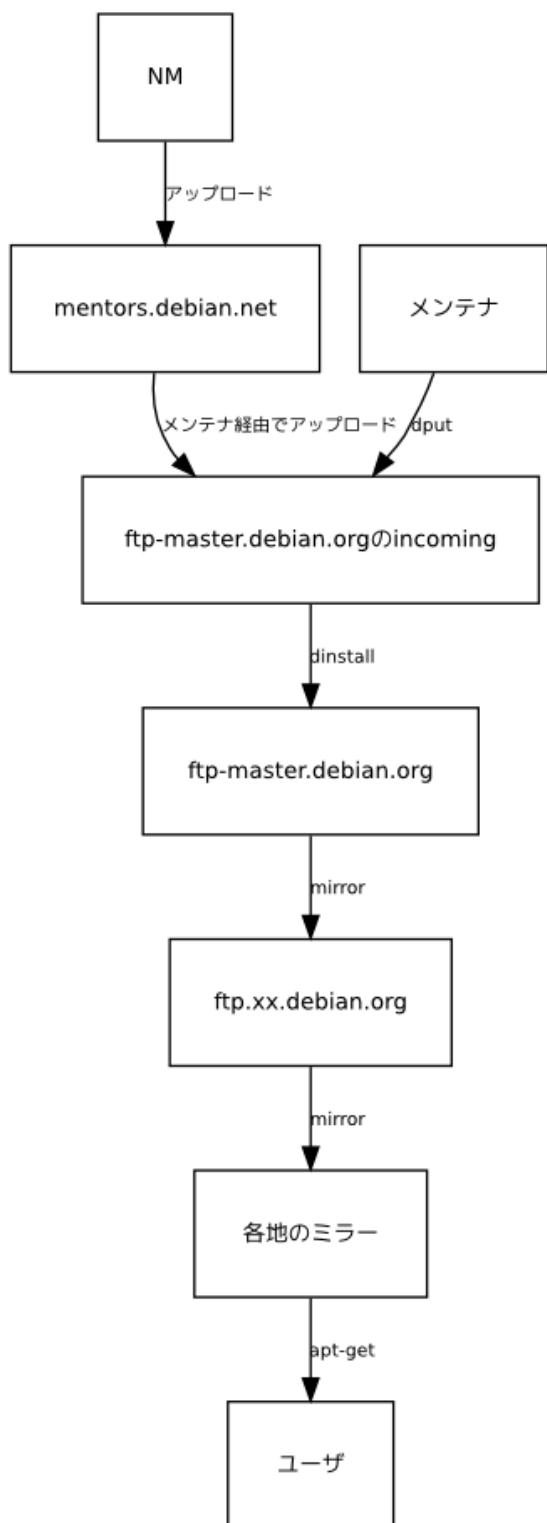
NM

アップロード

mentors.debian.net

メンテナ

メンテナ経由でアップロード

dput

ftp-master.debian.orgのincoming

dinstall

ftp-master.debian.org

mirror

ftp.xx.debian.org

mirror

各地のミラー

apt-get

ユーザ